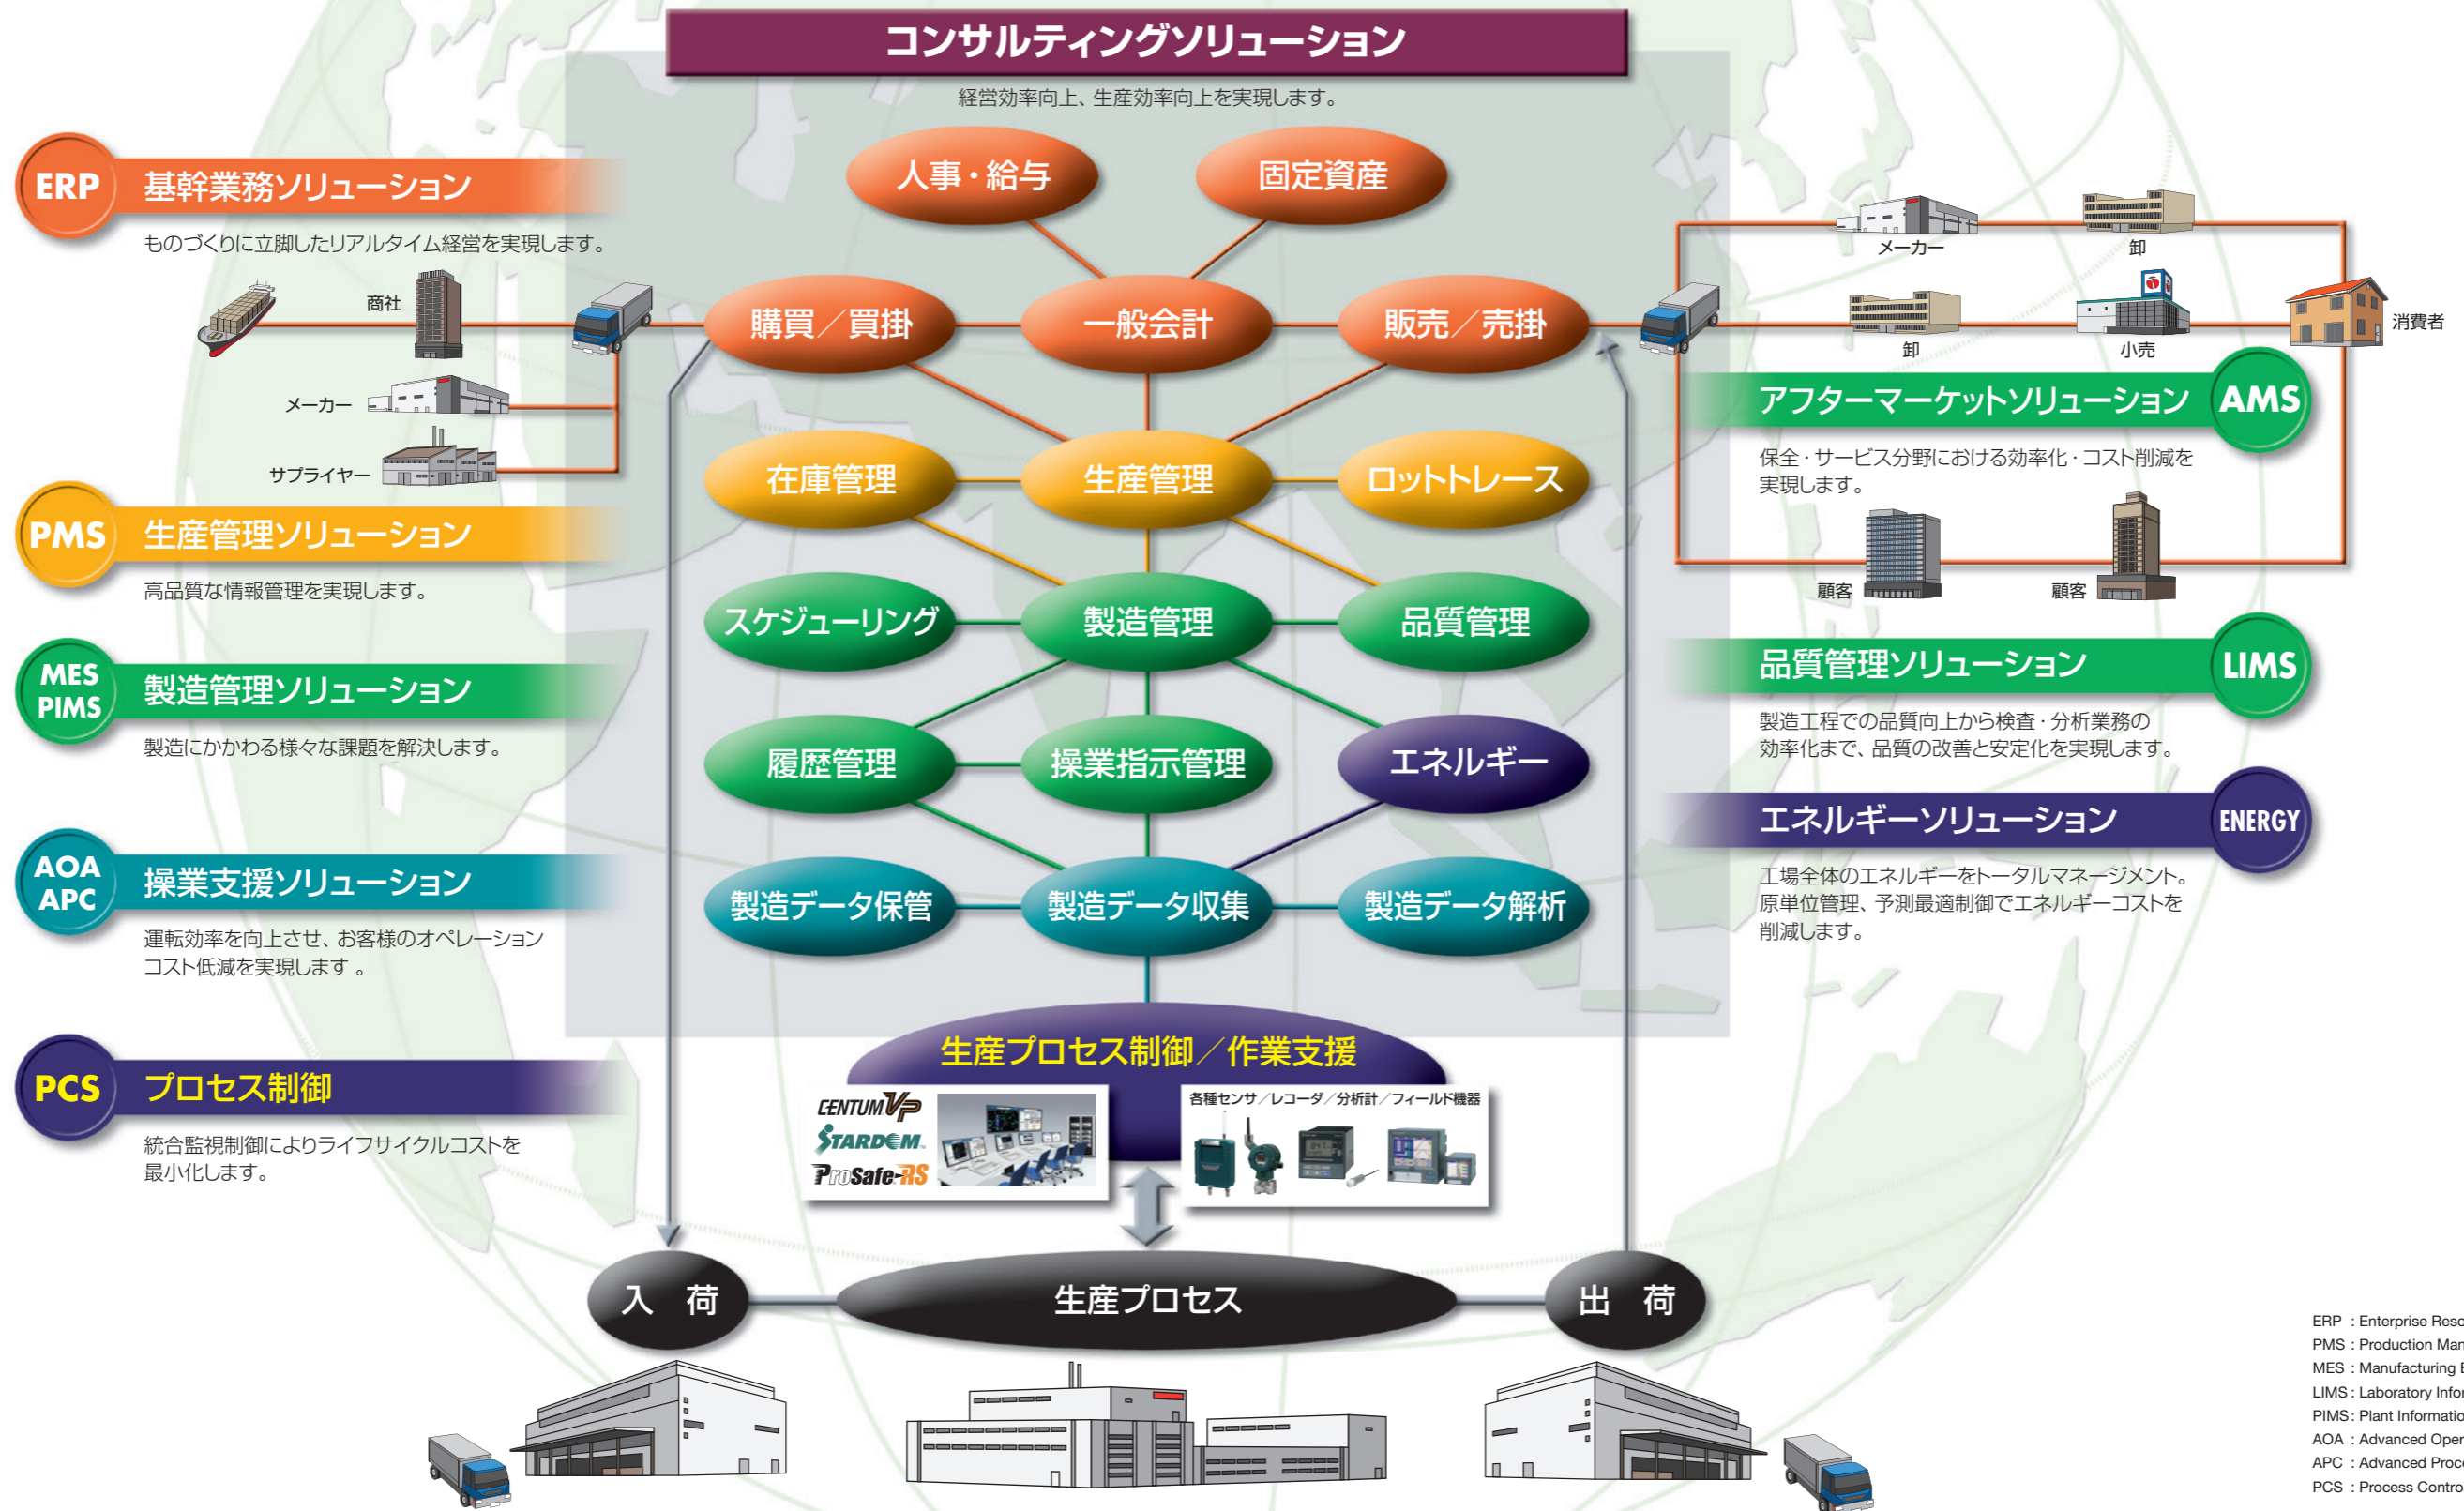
コンサルティングソリューション

経営効率向上、生産効率向上を実現します。

ERP 基幹業務ソリューション

ものづくりに立脚したリアルタイム経営を実現します。

商社

メーカー

サプライヤー

PMS 生産管理ソリューション

高品質な情報管理を実現します。

MES PIMS 製造管理ソリューション

製造にかかわる様々な課題を解決します。

AOA APC 操業支援ソリューション

運転効率を向上させ、お客様のオペレーションコスト低減を実現します 。

PCS プロセス制御

統合監視制御によりライフサイクルコストを最小化します。

人事・給与

固定資産

購買／買掛

一般会計

販売／売掛

在庫管理

生産管理

ロットトレース

スケジューリング

製造管理

品質管理

履歴管理

操業指示管理

エネルギー

製造データ保管

製造データ収集

製造データ解析

生産プロセス制御／作業支援

CENTUM VP

STARDOM

ProSafe-RS

各種センサ／レコーダ／分析計／フィールド機器

入 荷

生産プロセス

出 荷

メーカー

卸

卸

小売

消費者

アフターマーケットソリューション AMS

保全・サービス分野における効率化・コスト削減を実現します。

顧客

顧客

品質管理ソリューション LIMS

製造工程での品質向上から検査・分析業務の効率化まで、品質の改善と安定化を実現します。

エネルギーソリューション ENERGY

工場全体のエネルギーをトータルマネージメント。原単位管理、予測最適制御でエネルギーコストを削減します。

ERP : Enterprise Reso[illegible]
PMS : Production Man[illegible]
MES : Manufacturing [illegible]
LIMS : Laboratory Infor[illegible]
PIMS : Plant Informatio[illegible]
AOA : Advanced Oper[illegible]
APC : Advanced Proc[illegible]
PCS : Process Contro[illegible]